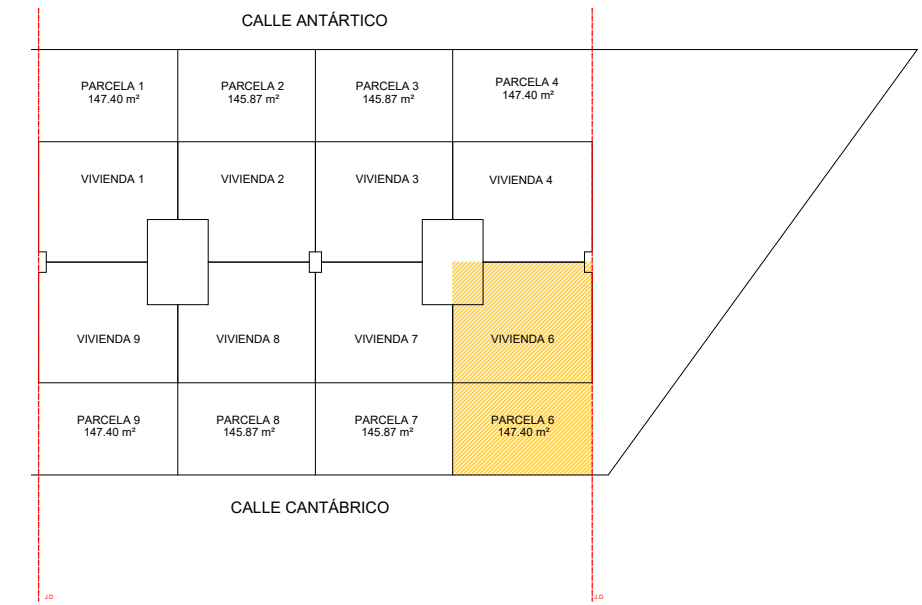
CALLE ANTÁRTICO

PARCELA 1
147.40 m²

PARCELA 2
145.87 m²

PARCELA 3
145.87 m²

PARCELA 4
147.40 m²

VIVIENDA 1

VIVIENDA 2

VIVIENDA 3

VIVIENDA 4

VIVIENDA 9

VIVIENDA 8

VIVIENDA 7

VIVIENDA 6

PARCELA 9
147.40 m²

PARCELA 8
145.87 m²

PARCELA 7
145.87 m²

PARCELA 6
147.40 m²

CALLE CANTÁBRICO

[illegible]

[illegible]